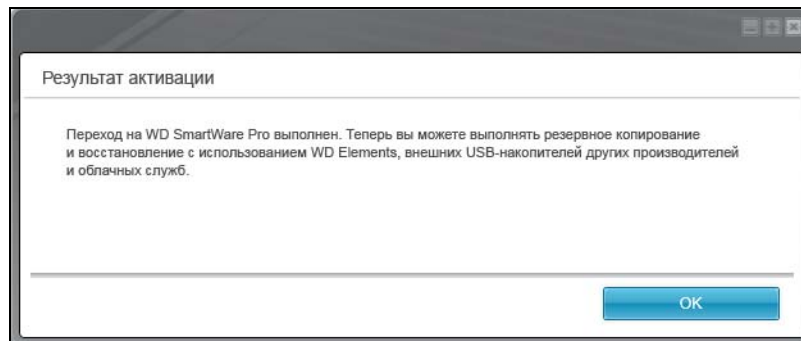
Результат активации

Переход на WD SmartWare Pro выполнен. Теперь вы можете выполнять резервное копирование и восстановление с использованием WD Elements, внешних USB-накопителей других производителей и облачных служб.

OK